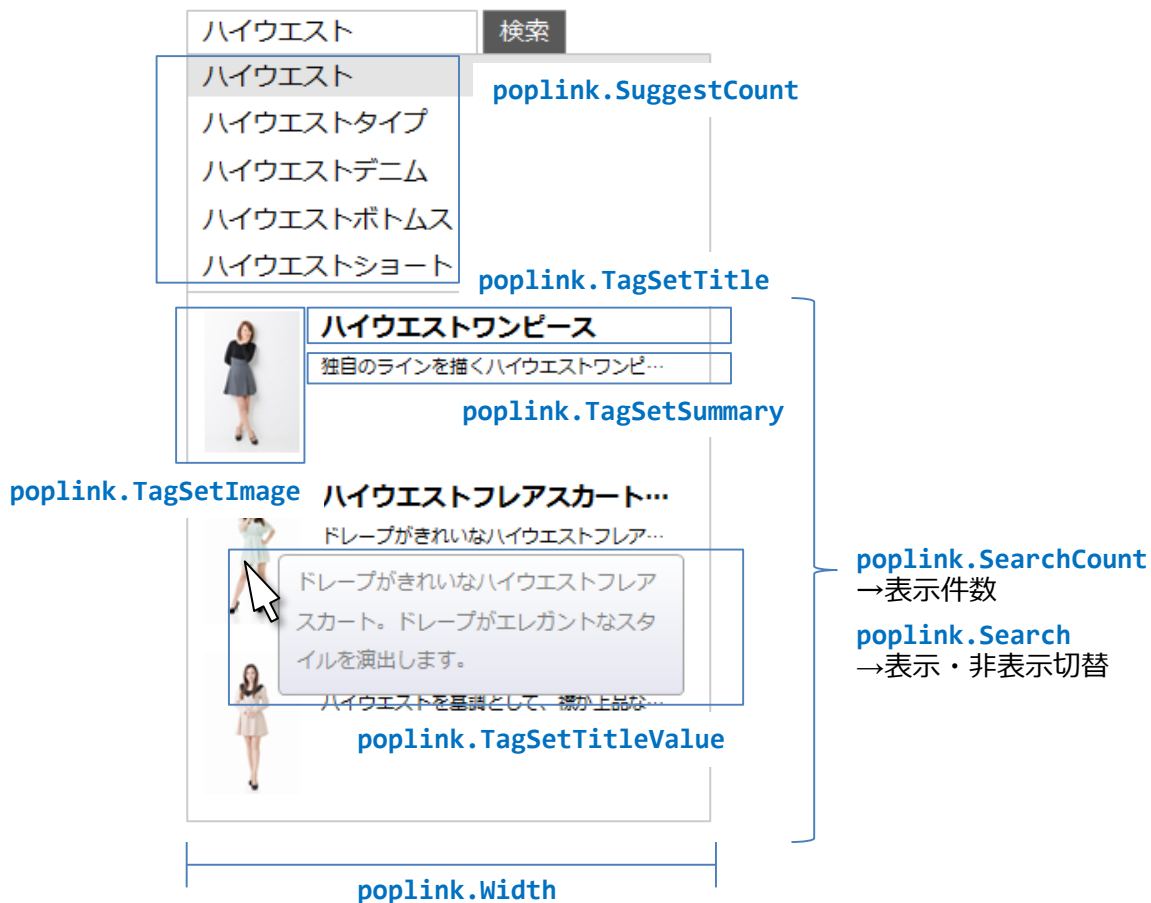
ハイウエスト

検索

ハイウエスト
ハイウエストタイプ
ハイウエストデニム
ハイウエストボトムス
ハイウエストショート

poplink.SuggestCount

poplink.TagSetTitle

ハイウエストワンピース

独自のラインを描くハイウエストワンピ…

poplink.TagSetSummary

poplink.TagSetImage

ハイウエストフレアスカート…

ドレープがきれいなハイウエストフレア…

ドレープがきれいなハイウエストフレアスカート。ドレープがエレガントなスタイルを演出します。

ハイウエストを基調として、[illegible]上品な…

poplink.TagSetTitleValue

poplink.SearchCount
→表示件数

poplink.Search
→表示・非表示切替

poplink.Width